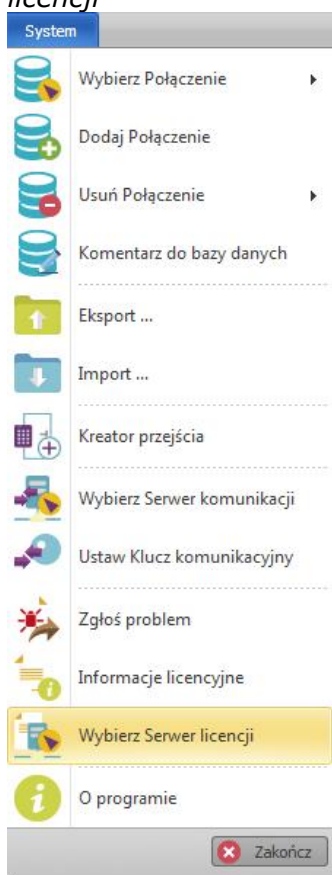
licencji

System

Wybierz Połączenie

Dodaj Połączenie

Usuń Połączenie

Komentarz do bazy danych

Eksport ...

Import ...

Kreator przejścia

Wybierz Serwer komunikacji

Ustaw Klucz komunikacyjny

Zgłoś problem

Informacje licencyjne

Wybierz Serwer licencji

O programie

Zakończ